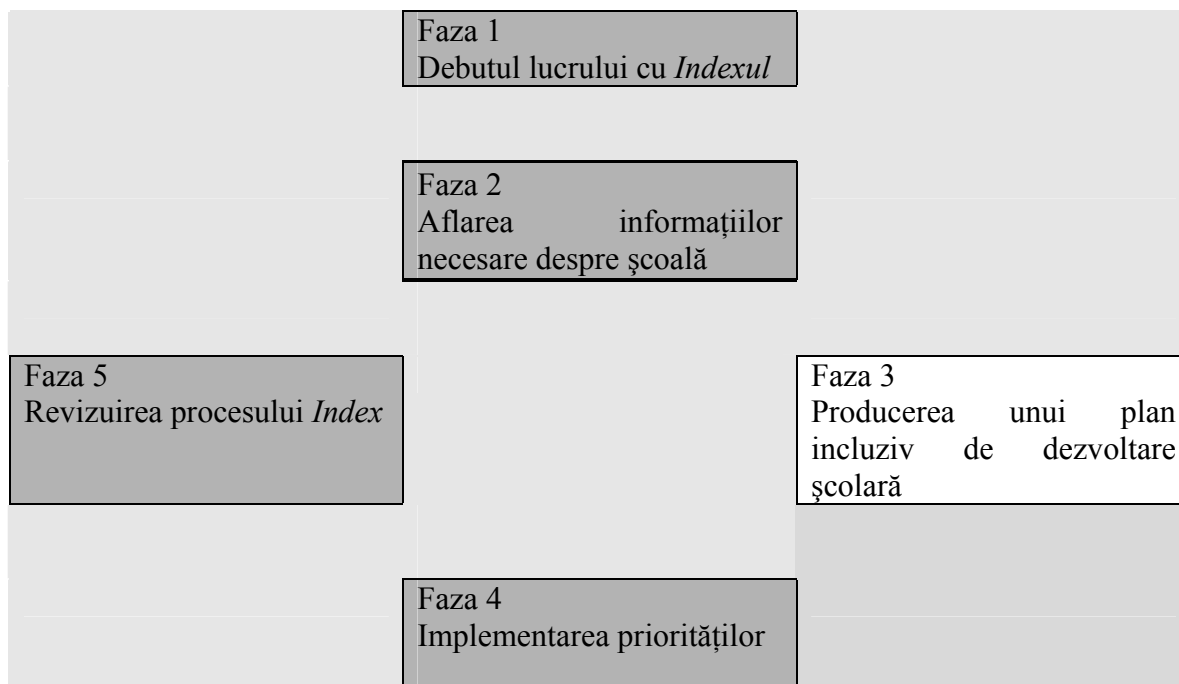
Faza 1
Debutul lucrului cu *Indexul*

Faza 2
Aflarea informațiilor necesare despre şcoală

Faza 5
Revizuirea procesului *Index*

Faza 3
Producerea unui plan incluziv de dezvoltare şcolară

Faza 4
Implementarea priorităților